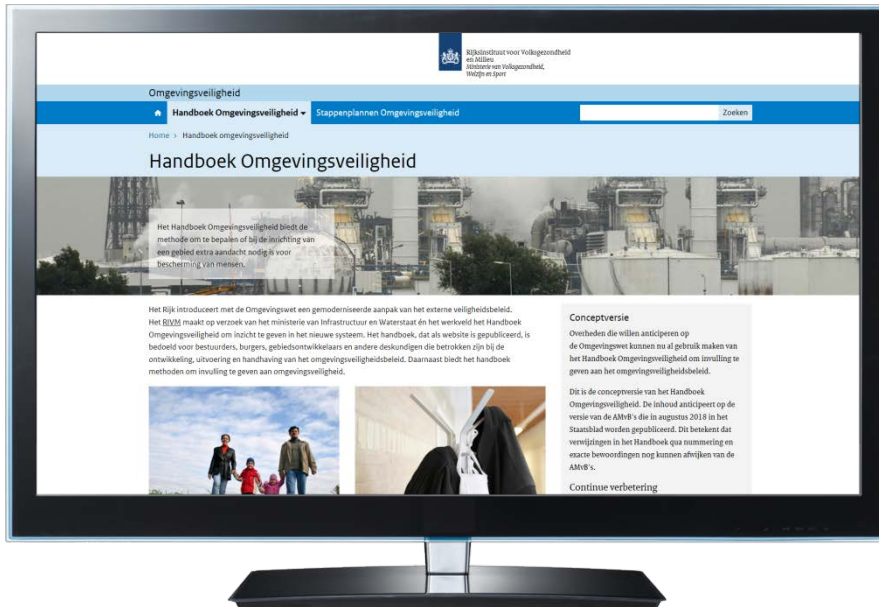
Rijksinstituut voor Volksgezondheid en Milieu
Ministerie van Volksgezondheid, Welzijn en Sport

Omgevingsveiligheid

Handboek Omgevingsveiligheid ▾ Stappenplannen Omgevingsveiligheid Zoeken

Home › Handboek omgevingsveiligheid

Handboek Omgevingsveiligheid

Het Handboek Omgevingsveiligheid biedt de methode om te bepalen of bij de inrichting van een gebied extra aandacht nodig is voor bescherming van mensen.

Het Rijk introduceert met de Omgevingswet een gemoderniseerde aanpak van het externe veiligheidsbeleid. Het RIVM maakt op verzoek van het ministerie van Infrastructuur en Waterstaat én het werkveld het Handboek Omgevingsveiligheid om inzicht te geven in het nieuwe systeem. Het handboek, dat als website is gepubliceerd, is bedoeld voor bestuurders, burgers, gebiedsontwikkelaars en andere deskundigen die betrokken zijn bij de ontwikkeling, uitvoering en handhaving van het omgevingsveiligheidsbeleid. Daarnaast biedt het handboek methoden om invulling te geven aan omgevingsveiligheid.

Conceptversie

Overheden die willen anticiperen op de Omgevingswet kunnen nu al gebruik maken van het Handboek Omgevingsveiligheid om invulling te geven aan het omgevingsveiligheidsbeleid.

Dit is de conceptversie van het Handboek Omgevingsveiligheid. De inhoud anticipeert op de versie van de AMvB's die in augustus 2018 in het Staatsblad worden gepubliceerd. Dit betekent dat verwijzingen in het Handboek qua nummering en exacte bewoordingen nog kunnen afwijken van de AMvB's.

Continue verbetering